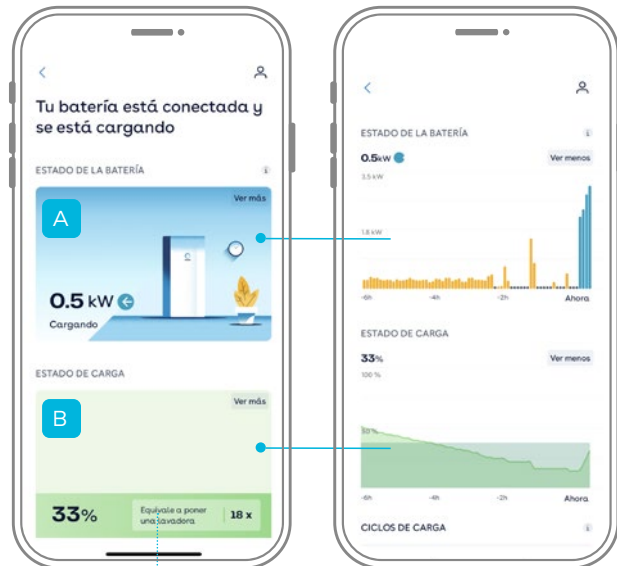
Tu batería está conectada y se está cargando

ESTADO DE LA BATERÍA

Ver más

A

0.5 kW

Cargando

ESTADO DE CARGA

Ver más

B

33%

Equivale a poner una lavadora

18 x

ESTADO DE LA BATERÍA

0.5kW

Ver menos

3.5 kW

1.8 kW

-6h

-4h

-2h

Ahora

ESTADO DE CARGA

33%

Ver menos

100 %

-6h

-4h

-2h

Ahora

CICLOS DE CARGA